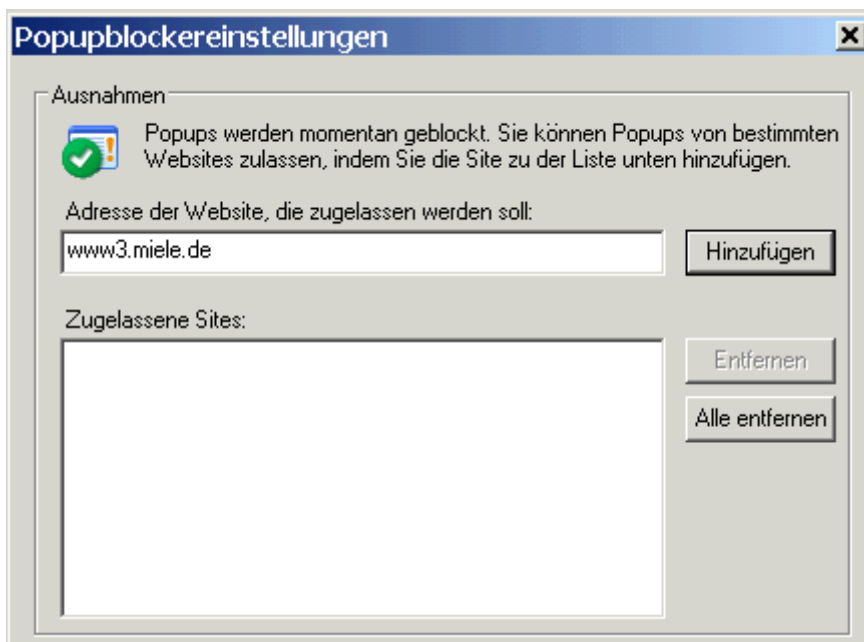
Popupblockereinstellungen

Ausnahmen

Popups werden momentan geblockt. Sie können Popups von bestimmten Websites zulassen, indem Sie die Site zu der Liste unten hinzufügen.

Adresse der Website, die zugelassen werden soll:

www3.miele.de

Hinzufügen

Zugelassene Sites:

Entfernen

Alle entfernen